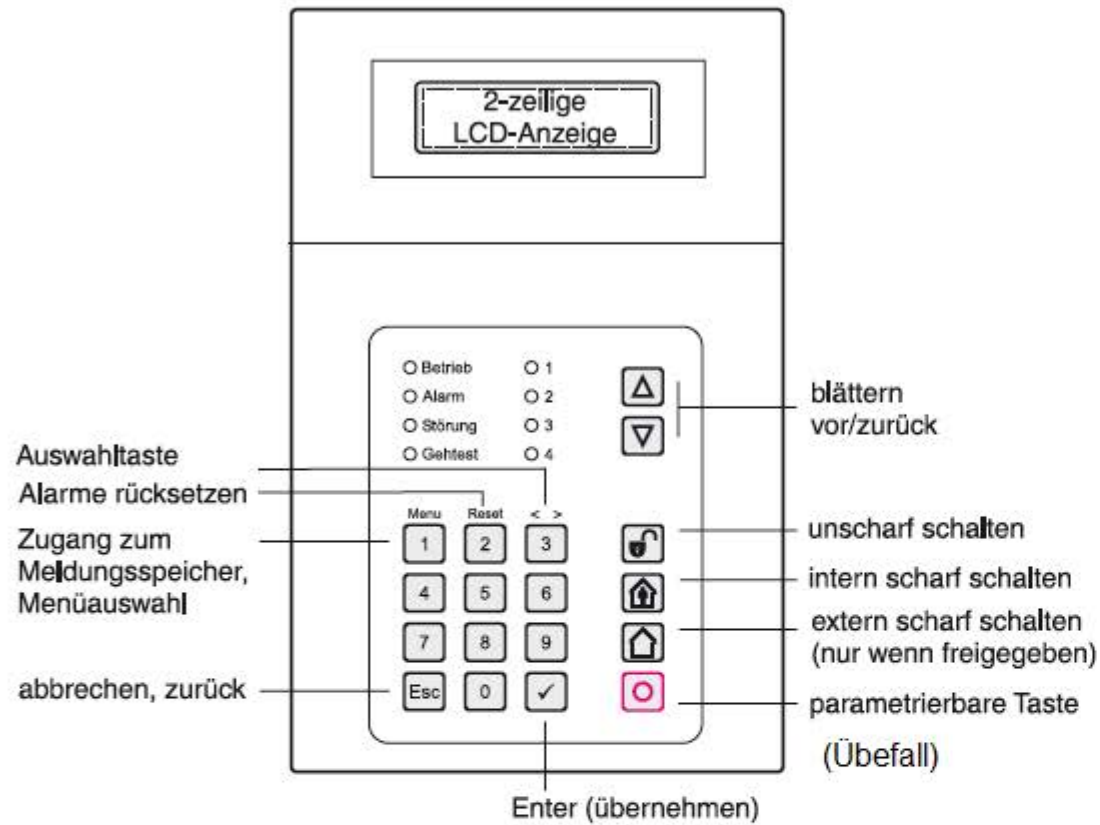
2-zeilige
LCD-Anzeige

Betrieb
Alarm
Störung
Gehtest

1
2
3
4

blättern
vor/zurück

Auswahltaste
Alarme rücksetzen

Menu
Reset
< >

Zugang zum Meldungsspeicher, Menüauswahl

1
2
3
4
5
6
7
8
9
Esc
0
✓

unscharf schalten
intern scharf schalten
extern scharf schalten (nur wenn freigegeben)

abbrechen, zurück

parametrierbare Taste

(Übefall)

Enter (übernehmen)